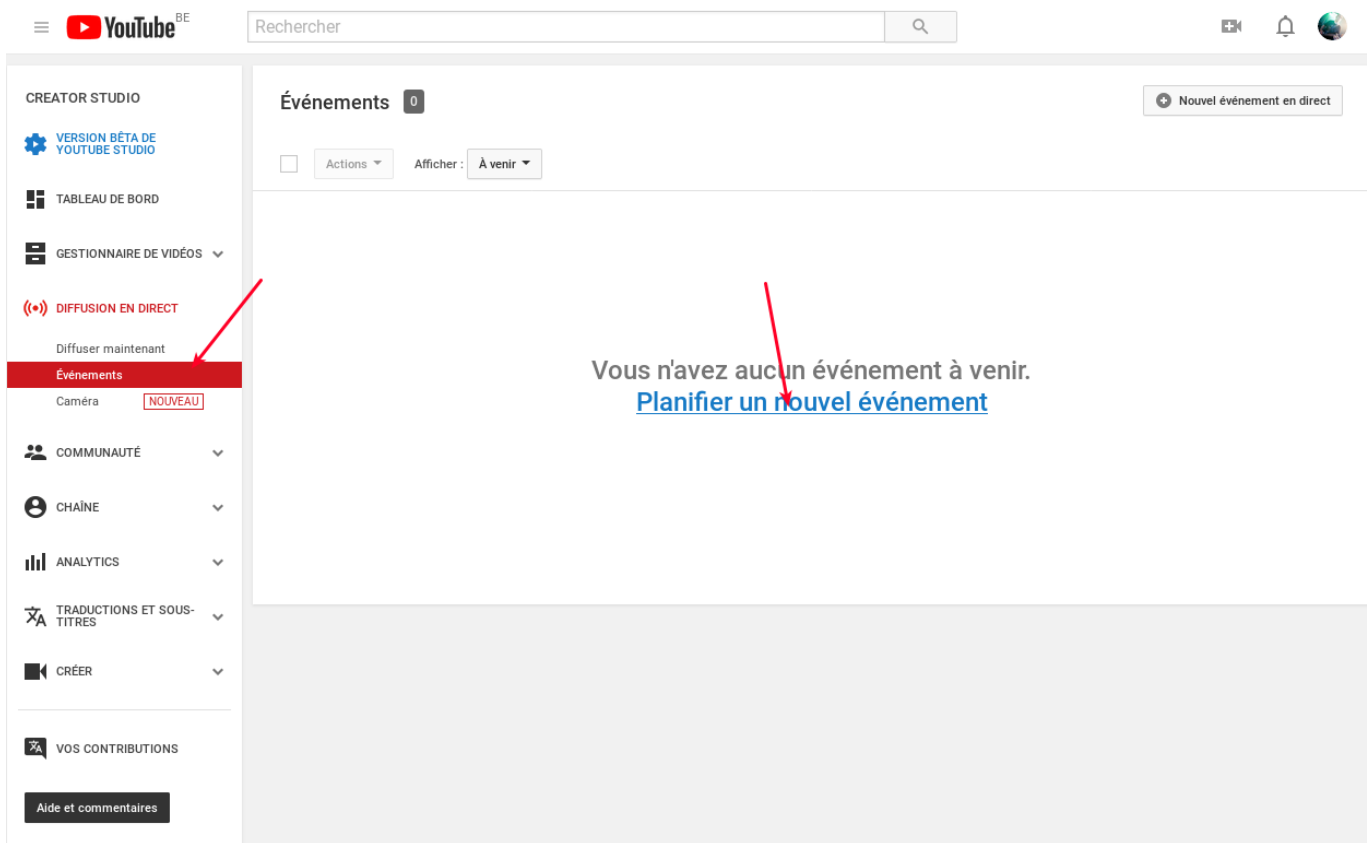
YouTube BE

Rechercher

CREATOR STUDIO

VERSION BÊTA DE YOUTUBE STUDIO

TABLEAU DE BORD

GESTIONNAIRE DE VIDÉOS

DIFFUSION EN DIRECT

Diffuser maintenant

Événements

Caméra NOUVEAU

COMMUNAUTÉ

CHAÎNE

ANALYTICS

TRADUCTIONS ET SOUS-TITRES

CRÉER

VOS CONTRIBUTIONS

Aide et commentaires

Événements 0

Nouvel événement en direct

Actions

Afficher : À venir

Vous n'avez aucun événement à venir.
Planifier un nouvel événement